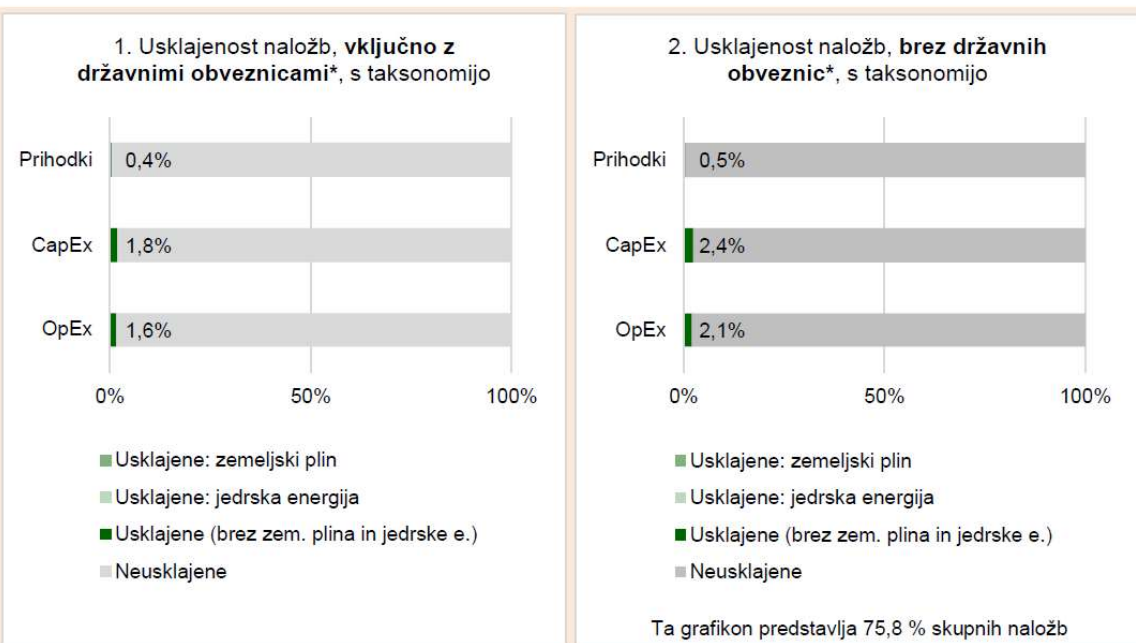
1. Usklajenost naložb, **vključno z državnimi obveznicami***, s taksonomijo

Prihodki 0,4%

CapEx 1,8%

OpEx 1,6%

0% 50% 100%

Usklajene: zemeljski plin

Usklajene: jedrska energija

Usklajene (brez zem. plina in jedrske e.)

Neusklajene

2. Usklajenost naložb, **brez državnih obveznic***, s taksonomijo

Prihodki 0,5%

CapEx 2,4%

OpEx 2,1%

0% 50% 100%

Usklajene: zemeljski plin

Usklajene: jedrska energija

Usklajene (brez zem. plina in jedrske e.)

Neusklajene

Ta grafikon predstavlja 75,8 % skupnih naložb